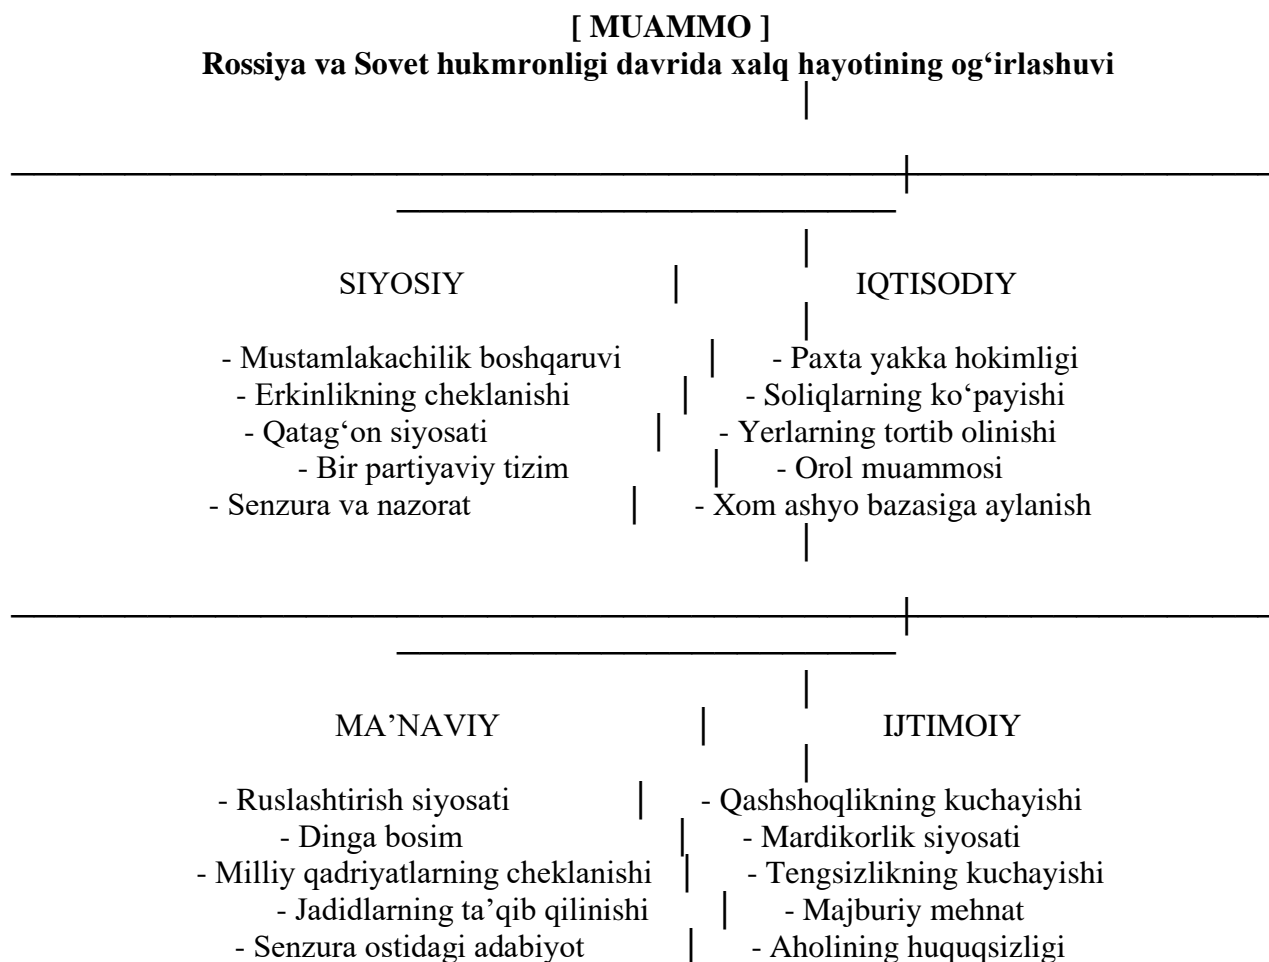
[ MUAMMO ]
Rossiya va Sovet hukmronligi davrida xalq hayotining og‘irlashuvi

SIYOSIY

- Mustamlakachilik boshqaruvi
- Erkinlikning cheklanishi
- Qatag‘on siyosati
- Bir partiyaviy tizim
- Senzura va nazorat

IQTISODIY

- Paxta yakka hokimligi
- Soliqlarning ko‘payishi
- Yerlarning tortib olinishi
- Orol muammosi
- Xom ashyo bazasiga aylanish

MA’NAVIY

- Ruslashtirish siyosati
- Dinga bosim
- Milliy qadriyatlarning cheklanishi
- Jadidlarning ta’qib qilinishi
- Senzura ostidagi adabiyot

IJTIMOIY

- Qashshoqlikning kuchayishi
- Mardikorlik siyosati
- Tengsizlikning kuchayishi
- Majburiy mehnat
- Aholining huquqsizligi